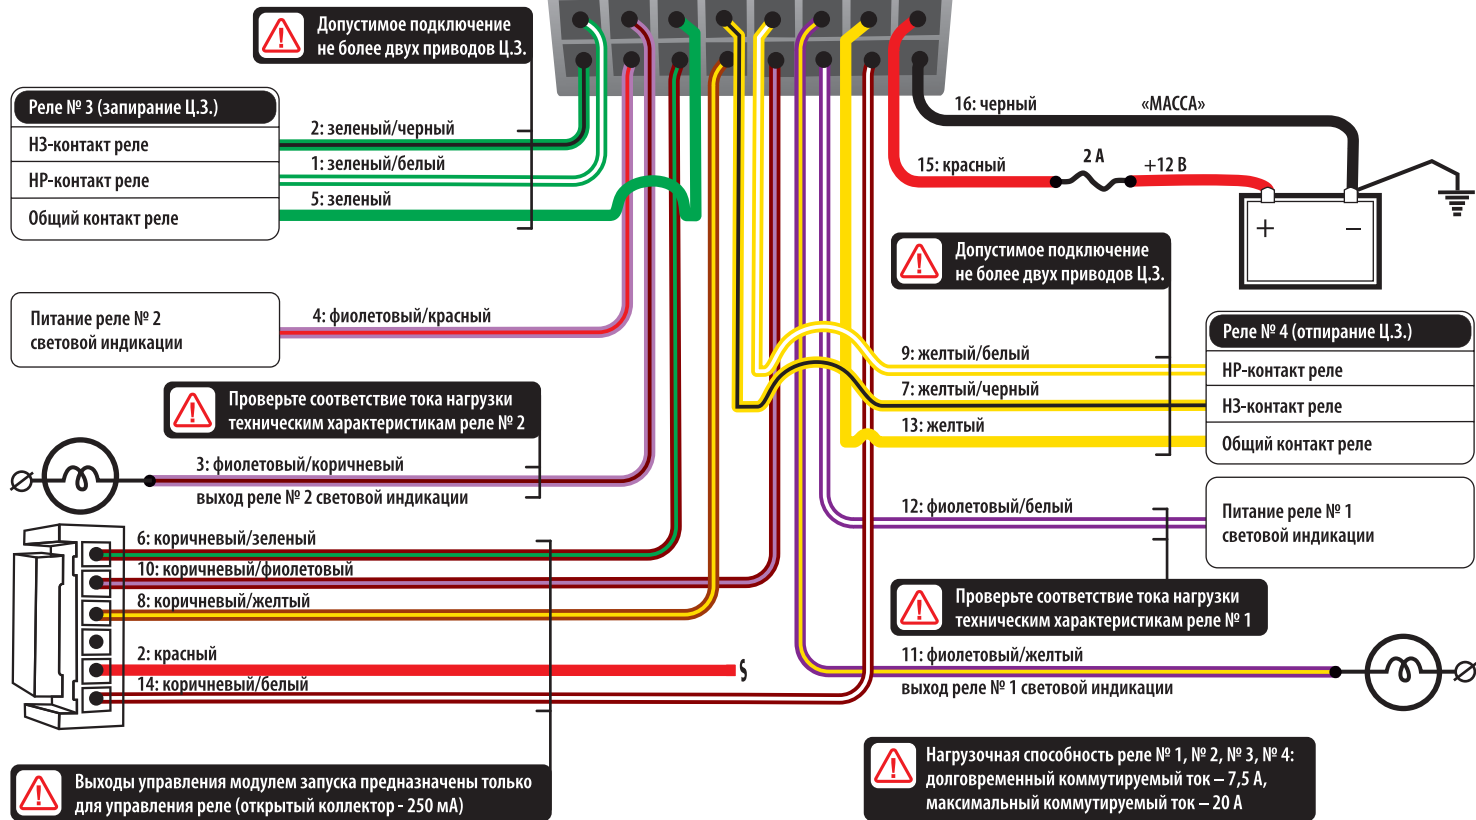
Допустимое подключение не более двух приводов Ц.З.

Реле № 3 (запирание Ц.З.)

НЗ-контакт реле

НР-контакт реле

Общий контакт реле

2: зеленый/черный

1: зеленый/белый

5: зеленый

16: черный

«МАССА»

15: красный

2 А

+12 В

+

–

Питание реле № 2 световой индикации

4: фиолетовый/красный

Допустимое подключение не более двух приводов Ц.З.

Реле № 4 (отпирание Ц.З.)

НР-контакт реле

НЗ-контакт реле

Общий контакт реле

9: желтый/белый

7: желтый/черный

13: желтый

Проверьте соответствие тока нагрузки техническим характеристикам реле № 2

3: фиолетовый/коричневый

выход реле № 2 световой индикации

12: фиолетовый/белый

Питание реле № 1 световой индикации

6: коричневый/зеленый

10: коричневый/фиолетовый

8: коричневый/желтый

Проверьте соответствие тока нагрузки техническим характеристикам реле № 1

2: красный

14: коричневый/белый

11: фиолетовый/желтый

выход реле № 1 световой индикации

Выходы управления модулем запуска предназначены только для управления реле (открытый коллектор - 250 мА)

Нагрузочная способность реле № 1, № 2, № 3, № 4: долговременный коммутируемый ток – 7,5 А, максимальный коммутируемый ток – 20 А